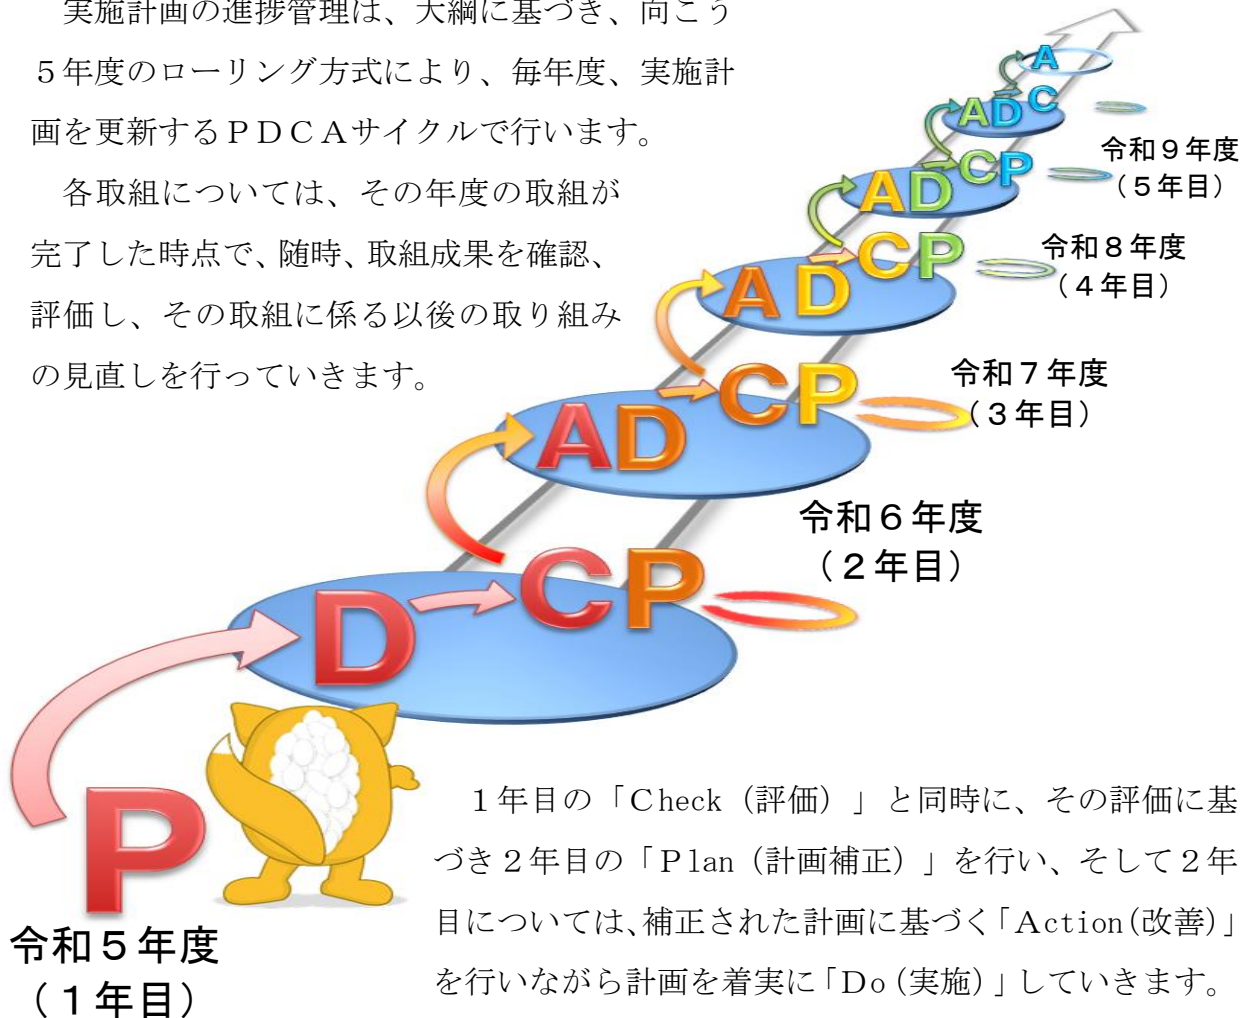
実施計画の進捗管理は、大綱に基づき、向こう５年度のローリング方式により、毎年度、実施計画を更新するＰＤＣＡサイクルで行います。

各取組については、その年度の取組が完了した時点で、随時、取組成果を確認、評価し、その取組に係る以後の取り組みの見直しを行っていきます。

A

ADC

令和９年度（５年目）

ADCP

令和８年度（４年目）

ADCP

令和７年度（３年目）

ADCP

令和６年度（２年目）

DCP

P

令和５年度（１年目）

１年目の「Ｃheck（評価）」と同時に、その評価に基づき２年目の「Ｐlan（計画補正）」を行い、そして２年目については、補正された計画に基づく「Action(改善)」を行いながら計画を着実に「Do (実施)」していきます。